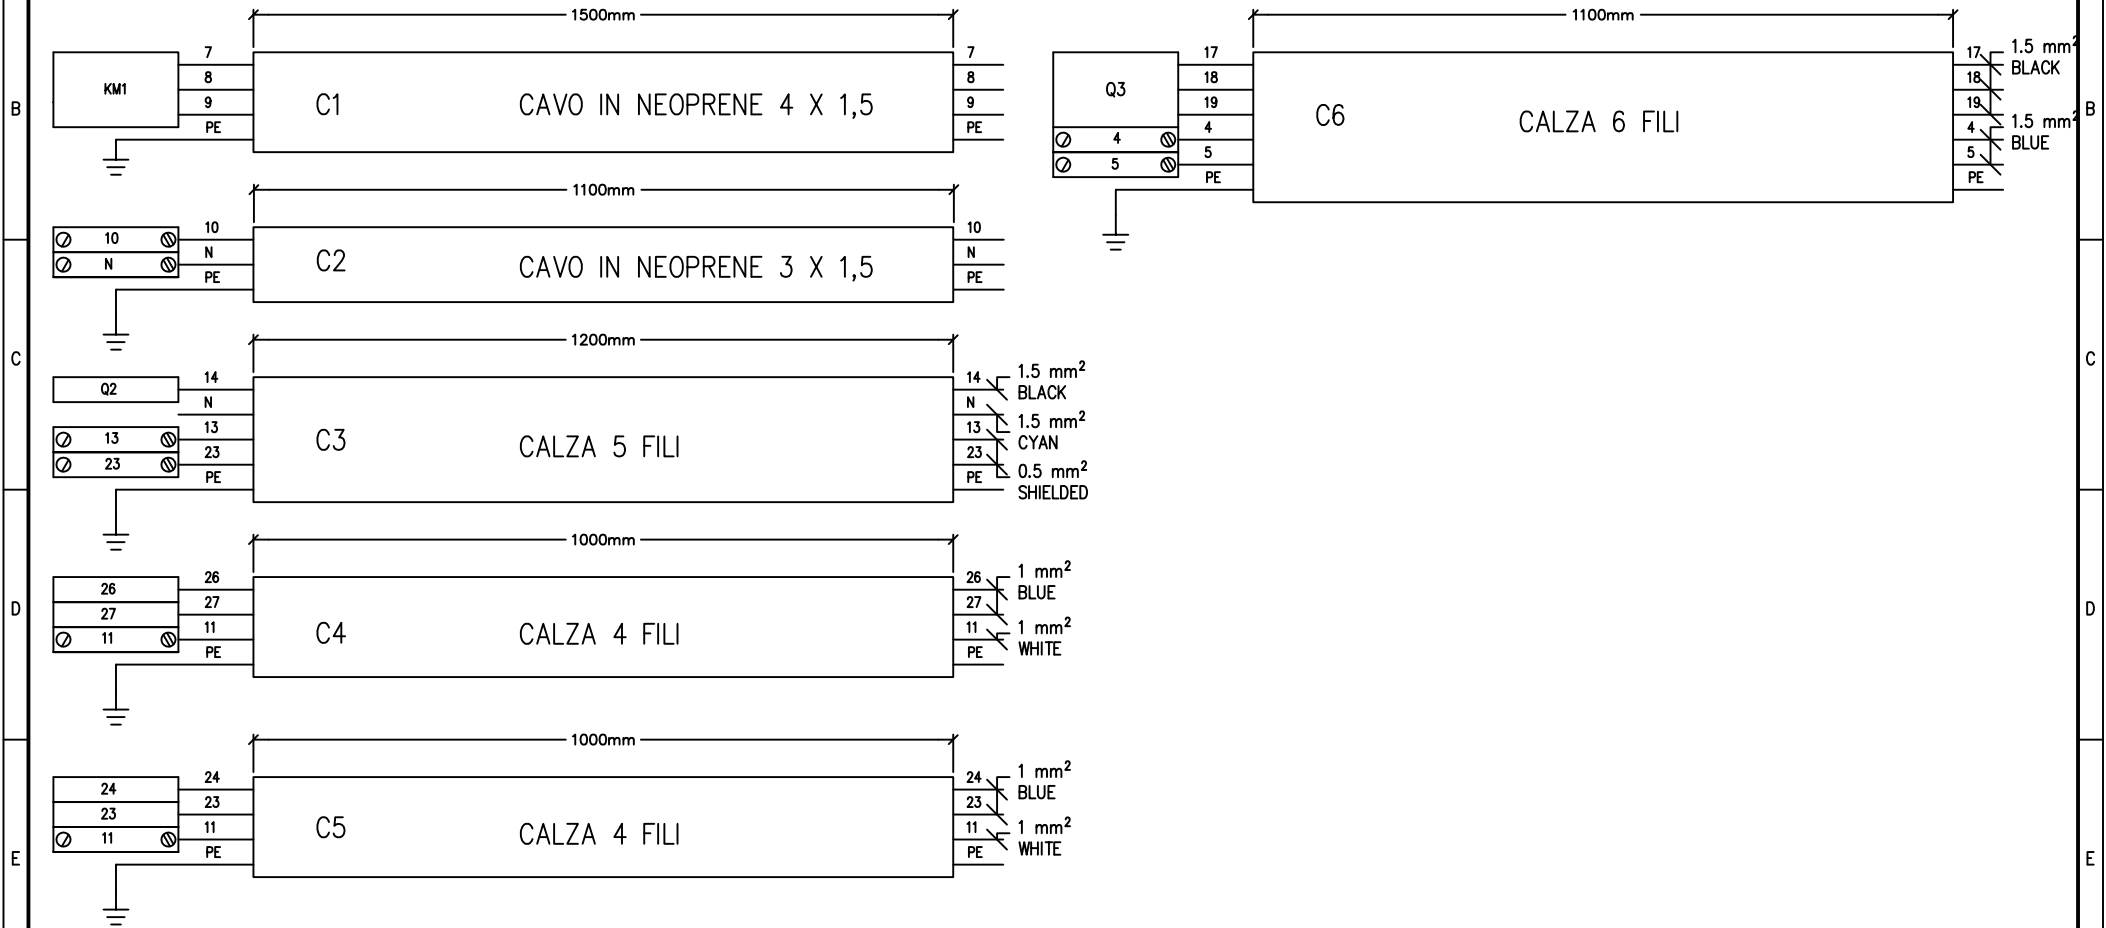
B
C
D
E

1500mm
KM1
7
8
9
PE
C1
CAVO IN NEOPRENE 4 X 1,5
7
8
9
PE

1100mm
Q3
17
18
19
4
5
4
5
PE
C6
CALZA 6 FILI
17
18
19
4
5
PE
1.5 mm$^2$
BLACK
1.5 mm$^2$
BLUE

1100mm
10
N
10
N
PE
C2
CAVO IN NEOPRENE 3 X 1,5
10
N
PE

1200mm
Q2
14
N
13
23
13
23
PE
C3
CALZA 5 FILI
14
N
13
23
PE
1.5 mm$^2$
BLACK
1.5 mm$^2$
CYAN
0.5 mm$^2$
SHIELDED

1000mm
26
27
11
26
27
11
PE
C4
CALZA 4 FILI
26
27
11
PE
1 mm$^2$
BLUE
1 mm$^2$
WHITE

1000mm
24
23
11
24
23
11
PE
C5
CALZA 4 FILI
24
23
11
PE
1 mm$^2$
BLUE
1 mm$^2$
WHITE

B
C
D
E